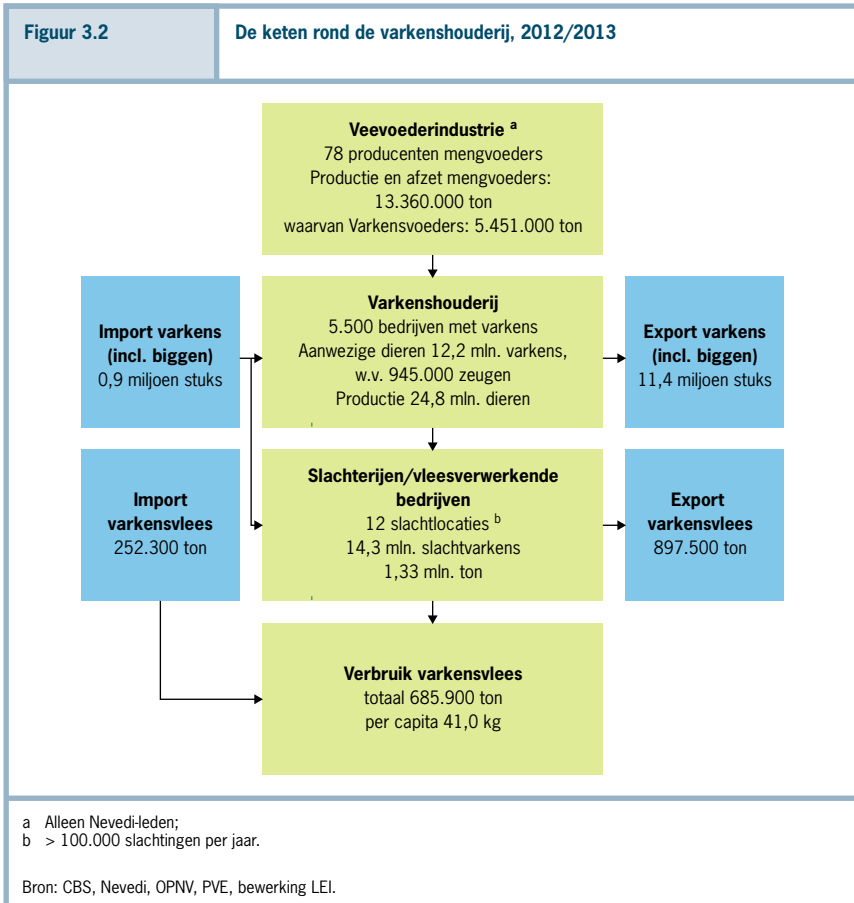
Figuur 3.2

De keten rond de varkenshouderij, 2012/2013

Veevoederindustrie $^a$
78 producenten mengvoeders
Productie en afzet mengvoeders:
13.360.000 ton
waarvan Varkensvoeders: 5.451.000 ton

Import varkens (incl. biggen)
0,9 miljoen stuks

Varkenshouderij
5.500 bedrijven met varkens
Aanwezige dieren 12,2 mln. varkens,
w.v. 945.000 zeugen
Productie 24,8 mln. dieren

Export varkens (incl. biggen)
11,4 miljoen stuks

Import varkensvlees
252.300 ton

Slachterijen/vleesverwerkende bedrijven
12 slachtlocaties $^b$
14,3 mln. slachtvarkens
1,33 mln. ton

Export varkensvlees
897.500 ton

Verbruik varkensvlees
totaal 685.900 ton
per capita 41,0 kg

a Alleen Nevedi-leden;
b > 100.000 slachtingen per jaar.

Bron: CBS, Nevedi, OPNV, PVE, bewerking LEI.